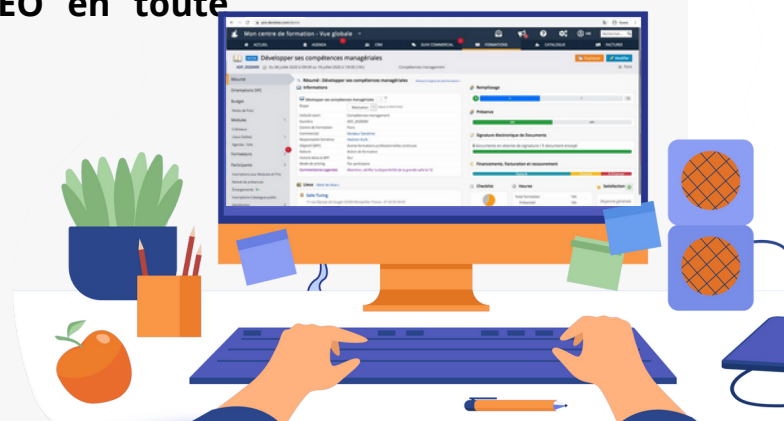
EO en toute

Mon centre de formation - Vue globale

ACTUS AGENDA CRM SUIVI COMMERCIAL FORMATIONS CATALOGUE FACTURES

Développer ses compétences managériales

Résumé : Développer ses compétences managériales

Informations

Remplissage

Présence

Signature électronique de documents

Financements, facturation et recouvrement

Checklist

Heures

Satisfaction

Lieux

Salle Turing

Résumé

Budget

Modules

Formateurs

Participants